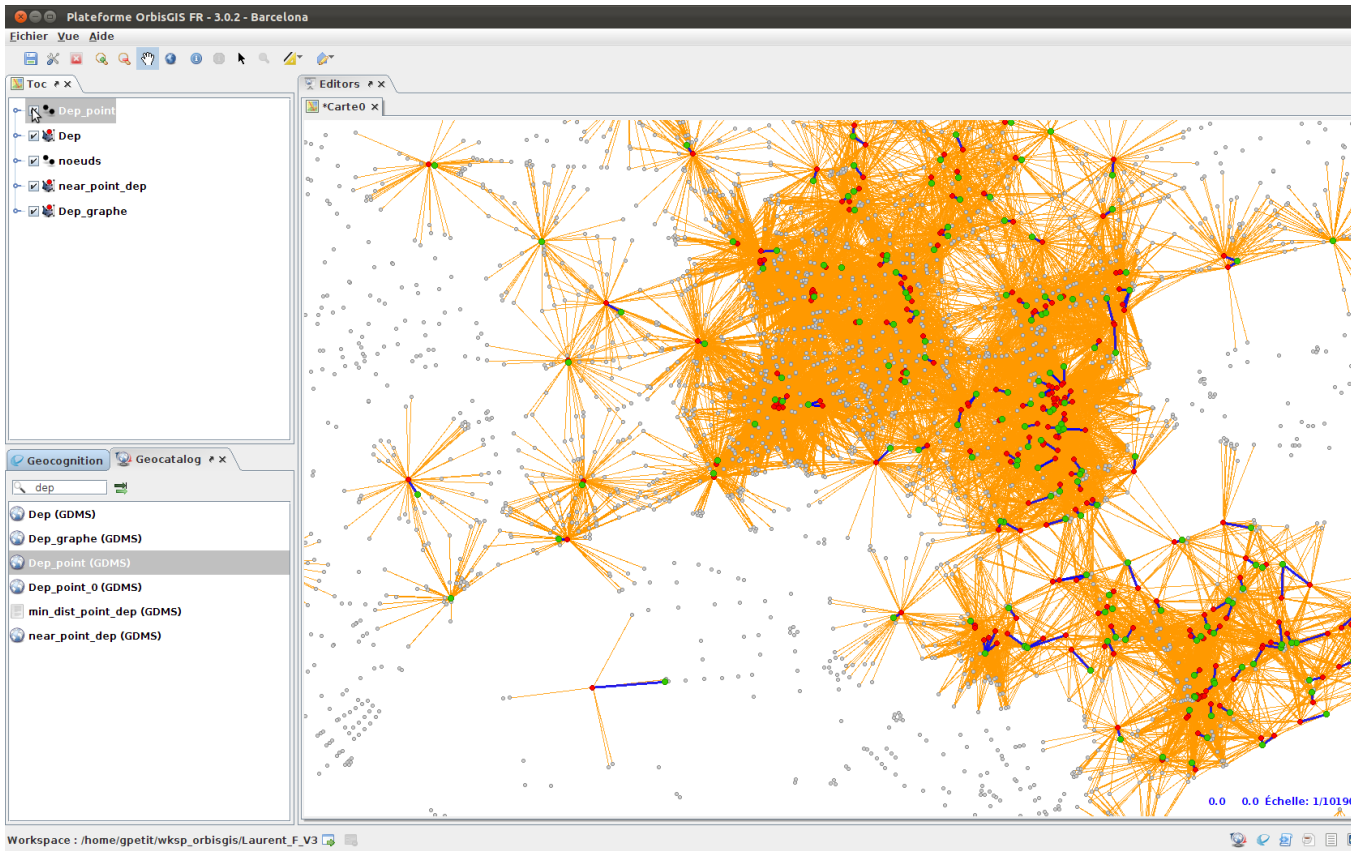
Plateforme OrbisGIS FR - 3.0.2 - Barcelona

Fichier Vue Aide

Toc

Dep_point
Dep
noeuds
near_point_dep
Dep_graphe

Geocognition Geocatalog

dep

Dep (GDMS)
Dep_graphe (GDMS)
Dep_point (GDMS)
Dep_point_0 (GDMS)
min_dist_point_dep (GDMS)
near_point_dep (GDMS)

Editors

*Carte0

0.0 0.0 Échelle: 1/1019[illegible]

Workspace : /home/gpetit/wksp_orbisgis/Laurent_F_V3